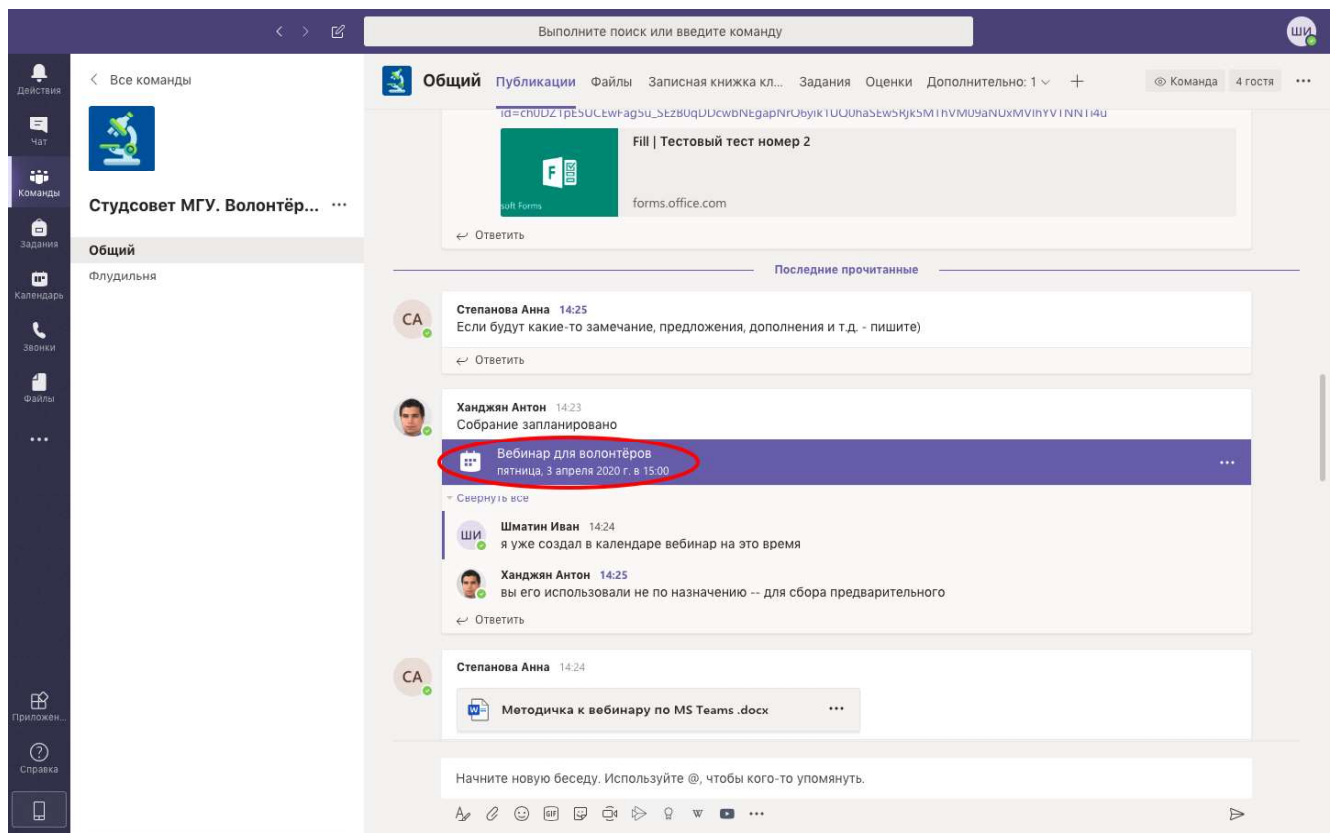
Выполните поиск или введите команду

ШИ

Действия
Чат
Команды
Задания
Календарь
Звонки
Файлы
...
Приложен...
Справка

< Все команды

Студсовет МГУ. Волонтёр... ···

Общий
Флудильня

Общий Публикации Файлы Записная книжка кл... Задания Оценки Дополнительно: 1 ∨ +

Команда 4 гостя ···

id=ch0DZ1pE5UCEwFag5u_SEzB0qDDcwbNEgapNrO6yik1UQ0haSEw5Rjk5MTlhVM09aNUxMVlhYVTNNTi4u

Fill | Тестовый тест номер 2

soft Forms

forms.office.com

Ответить

Последние прочитанные

СА

Степанова Анна 14:25
Если будут какие-то замечание, предложения, дополнения и т.д. - пишите)

Ответить

Ханджян Антон 14:23
Собрание запланировано

Вебинар для волонтёров
пятница, 3 апреля 2020 г. в 15:00

···

Свернуть все

ШИ

Шматин Иван 14:24
я уже создал в календаре вебинар на это время

Ханджян Антон 14:25
вы его использовали не по назначению -- для сбора предварительного

Ответить

СА

Степанова Анна 14:24

Методичка к вебинару по MS Teams .docx ···

Начните новую беседу. Используйте @, чтобы кого-то упомянуть.